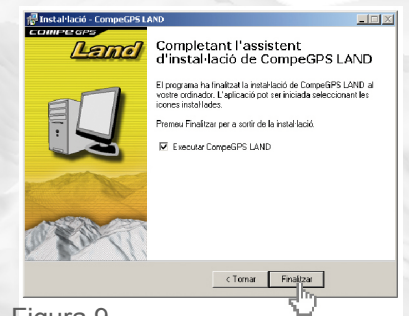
Instal·lació - CompeGPS LAND

COMPE GPS

Land

Completant l'assistent d'instal·lació de CompeGPS LAND

El programa ha finalitzat la instal·lació de CompeGPS LAND al vostre ordinador. L'aplicació pot ser iniciada seleccionant les icones instal·lades.

Premeu Finalizar per a sortir de la instal·lació.

☑ Executar CompeGPS LAND

< Tornar

Finalizar

Figura 9